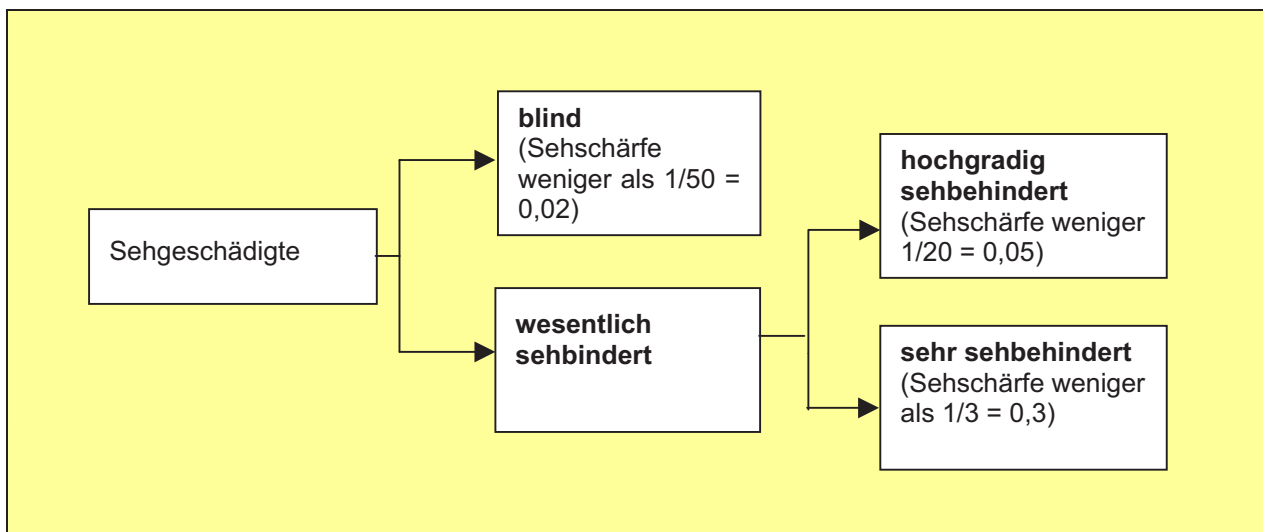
Sehgeschädigte

**blind**
(Sehschärfe weniger als 1/50 = 0,02)

**wesentlich sehbindert**

**hochgradig sehbehindert**
(Sehschärfe weniger 1/20 = 0,05)

**sehr sehbehindert**
(Sehschärfe weniger als 1/3 = 0,3)